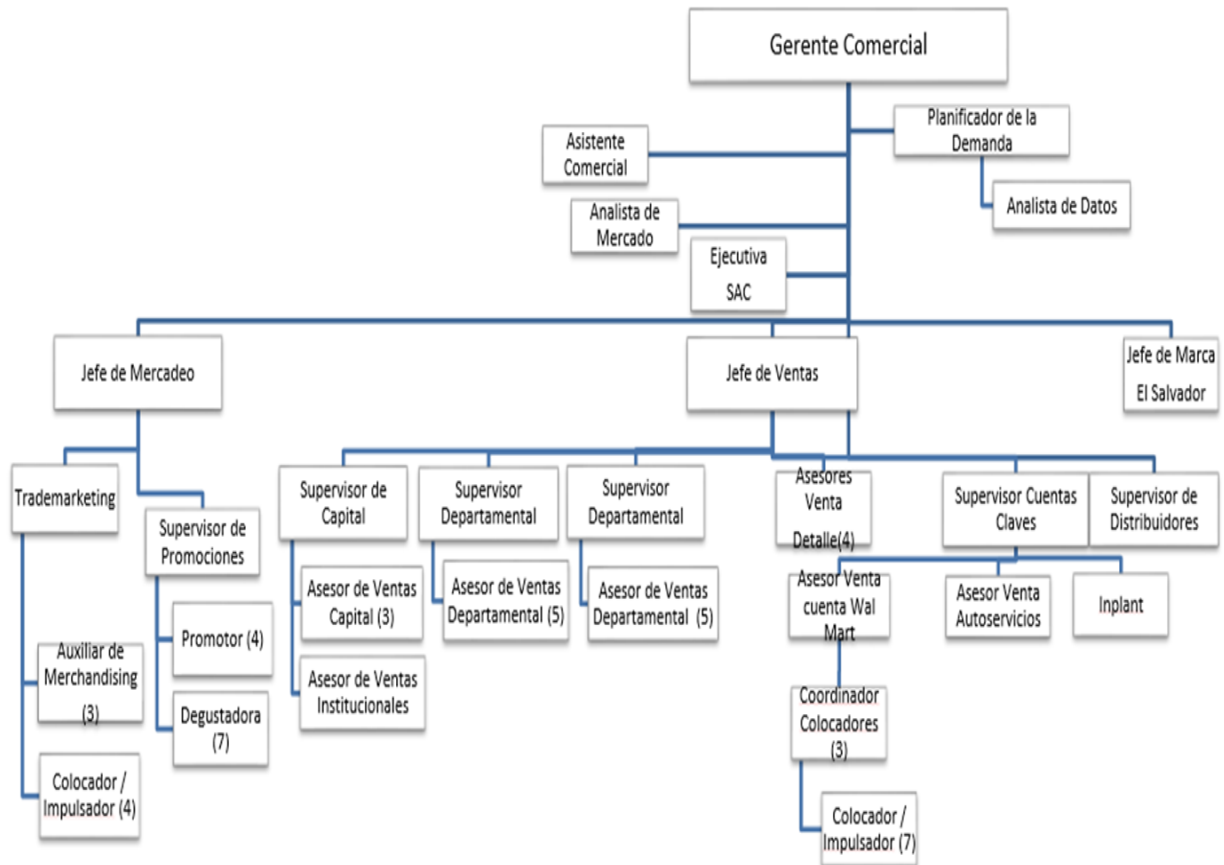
Gerente Comercial

Asistente Comercial

Planificador de la Demanda

Analista de Datos

Analista de Mercado

Ejecutiva SAC

Jefe de Mercadeo

Jefe de Ventas

Jefe de Marca El Salvador

Trademarketing

Supervisor de Promociones

Supervisor de Capital

Supervisor Departamental

Supervisor Departamental

Asesores Venta Detalle(4)

Supervisor Cuentas Claves

Supervisor de Distribuidores

Asesor de Ventas Capital (3)

Asesor de Ventas Departamental (5)

Asesor de Ventas Departamental (5)

Asesor Venta cuenta Wal Mart

Asesor Venta Autoservicios

Inplant

Promotor (4)

Auxiliar de Merchandising (3)

Asesor de Ventas Institucionales

Degustadora (7)

Coordinador Colocadores (3)

Colocador / Impulsador (4)

Colocador / Impulsador (7)